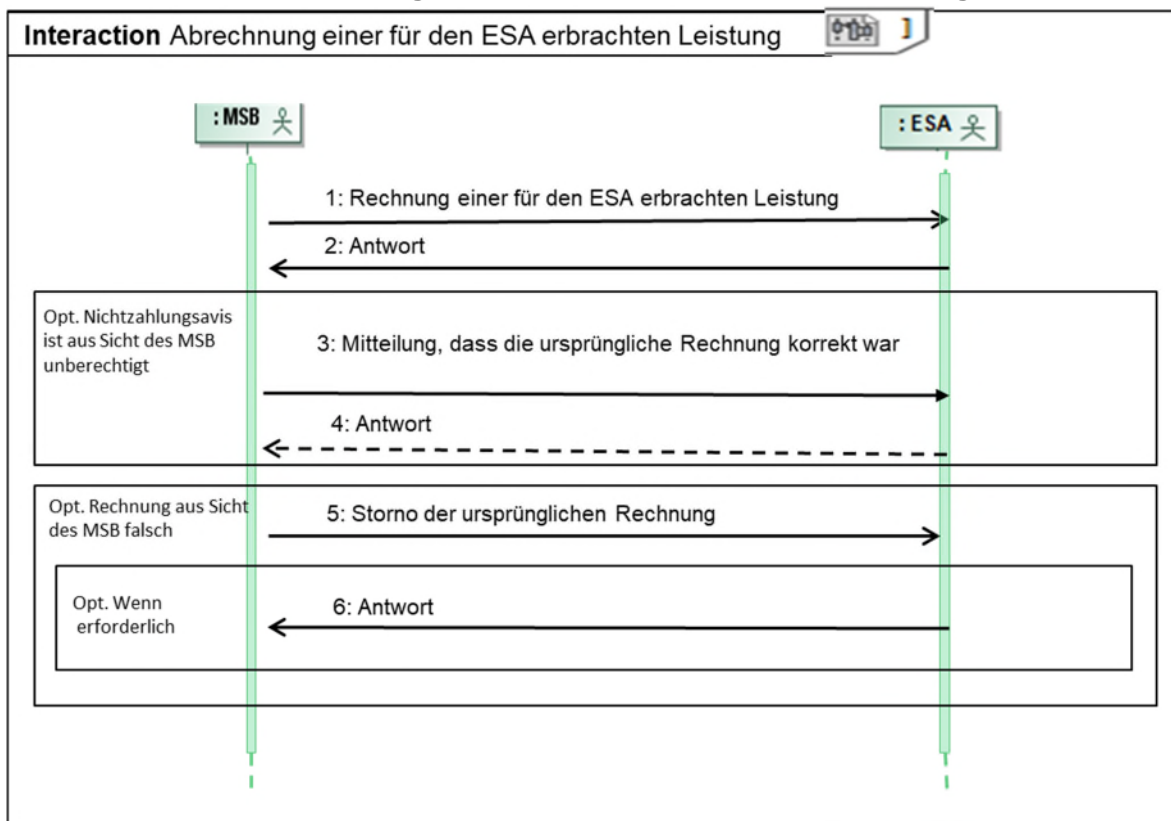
Interaction Abrechnung einer für den ESA erbrachten Leistung

: MSB

: ESA

1: Rechnung einer für den ESA erbrachten Leistung

2: Antwort

Opt. Nichtzahlungsavis ist aus Sicht des MSB unberechtigt

3: Mitteilung, dass die ursprüngliche Rechnung korrekt war

4: Antwort

Opt. Rechnung aus Sicht des MSB falsch

5: Storno der ursprünglichen Rechnung

Opt. Wenn erforderlich

6: Antwort